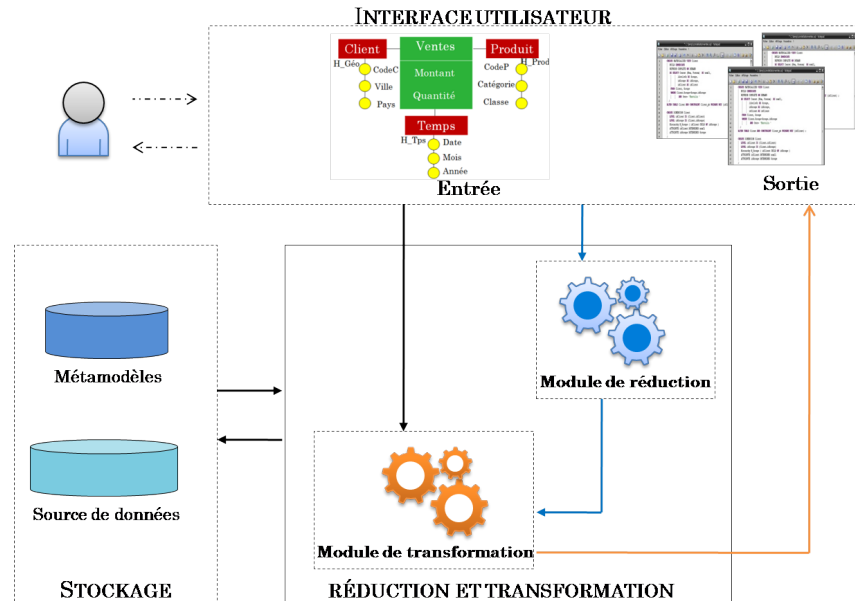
INTERFACE UTILISATEUR

Client
H_Géo
CodeC
Ville
Pays

Ventes
Montant
Quantité

Produit
H_Prod
CodeP
Catégorie
Classe

Temps
H_Tps
Date
Mois
Année

Entrée

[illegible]

Sortie

Métamodèles

Source de données

STOCKAGE

Module de réduction

Module de transformation

RÉDUCTION ET TRANSFORMATION